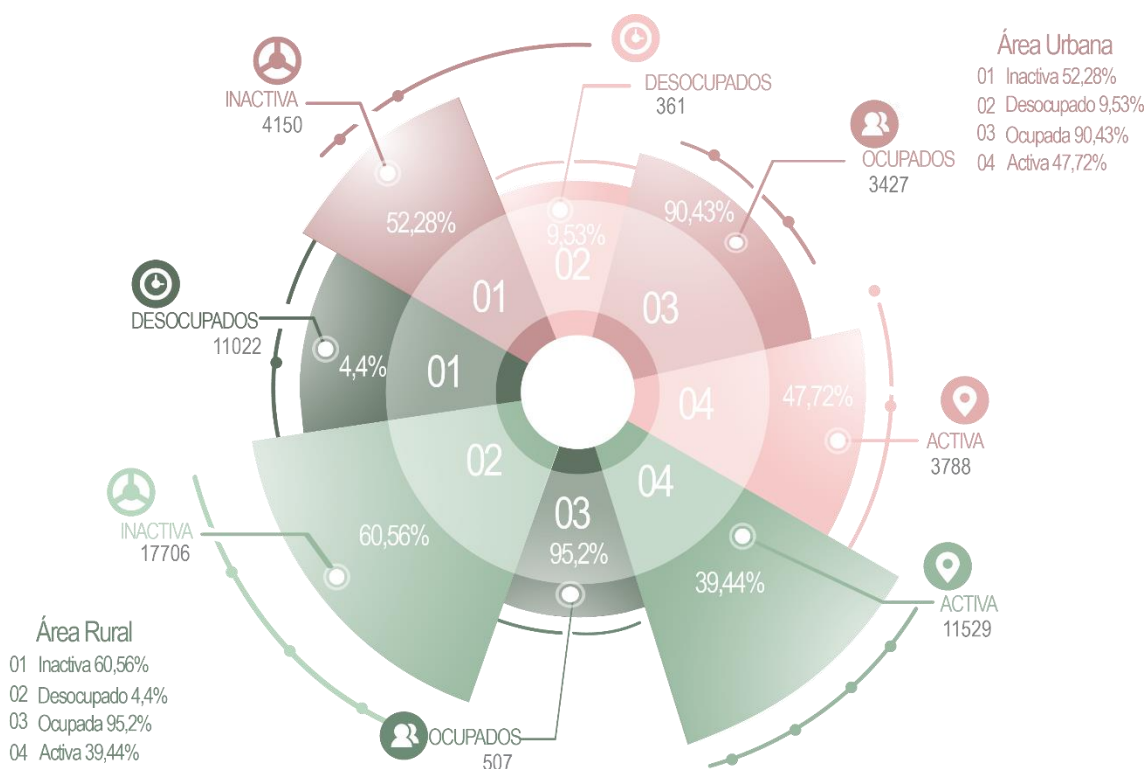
Área Urbana
01 Inactiva 52,28%
02 Desocupado 9,53%
03 Ocupada 90,43%
04 Activa 47,72%

INACTIVA
4150

DESOCUPADOS
361

OCUPADOS
3427

52,28%
9,53%
90,43%
01
02
03

DESOCUPADOS
11022

4,4%
01
04
47,72%

ACTIVA
3788

02
03
04
95,2%
60,56%
39,44%

INACTIVA
17706

ACTIVA
11529

Área Rural
01 Inactiva 60,56%
02 Desocupado 4,4%
03 Ocupada 95,2%
04 Activa 39,44%

OCUPADOS
507